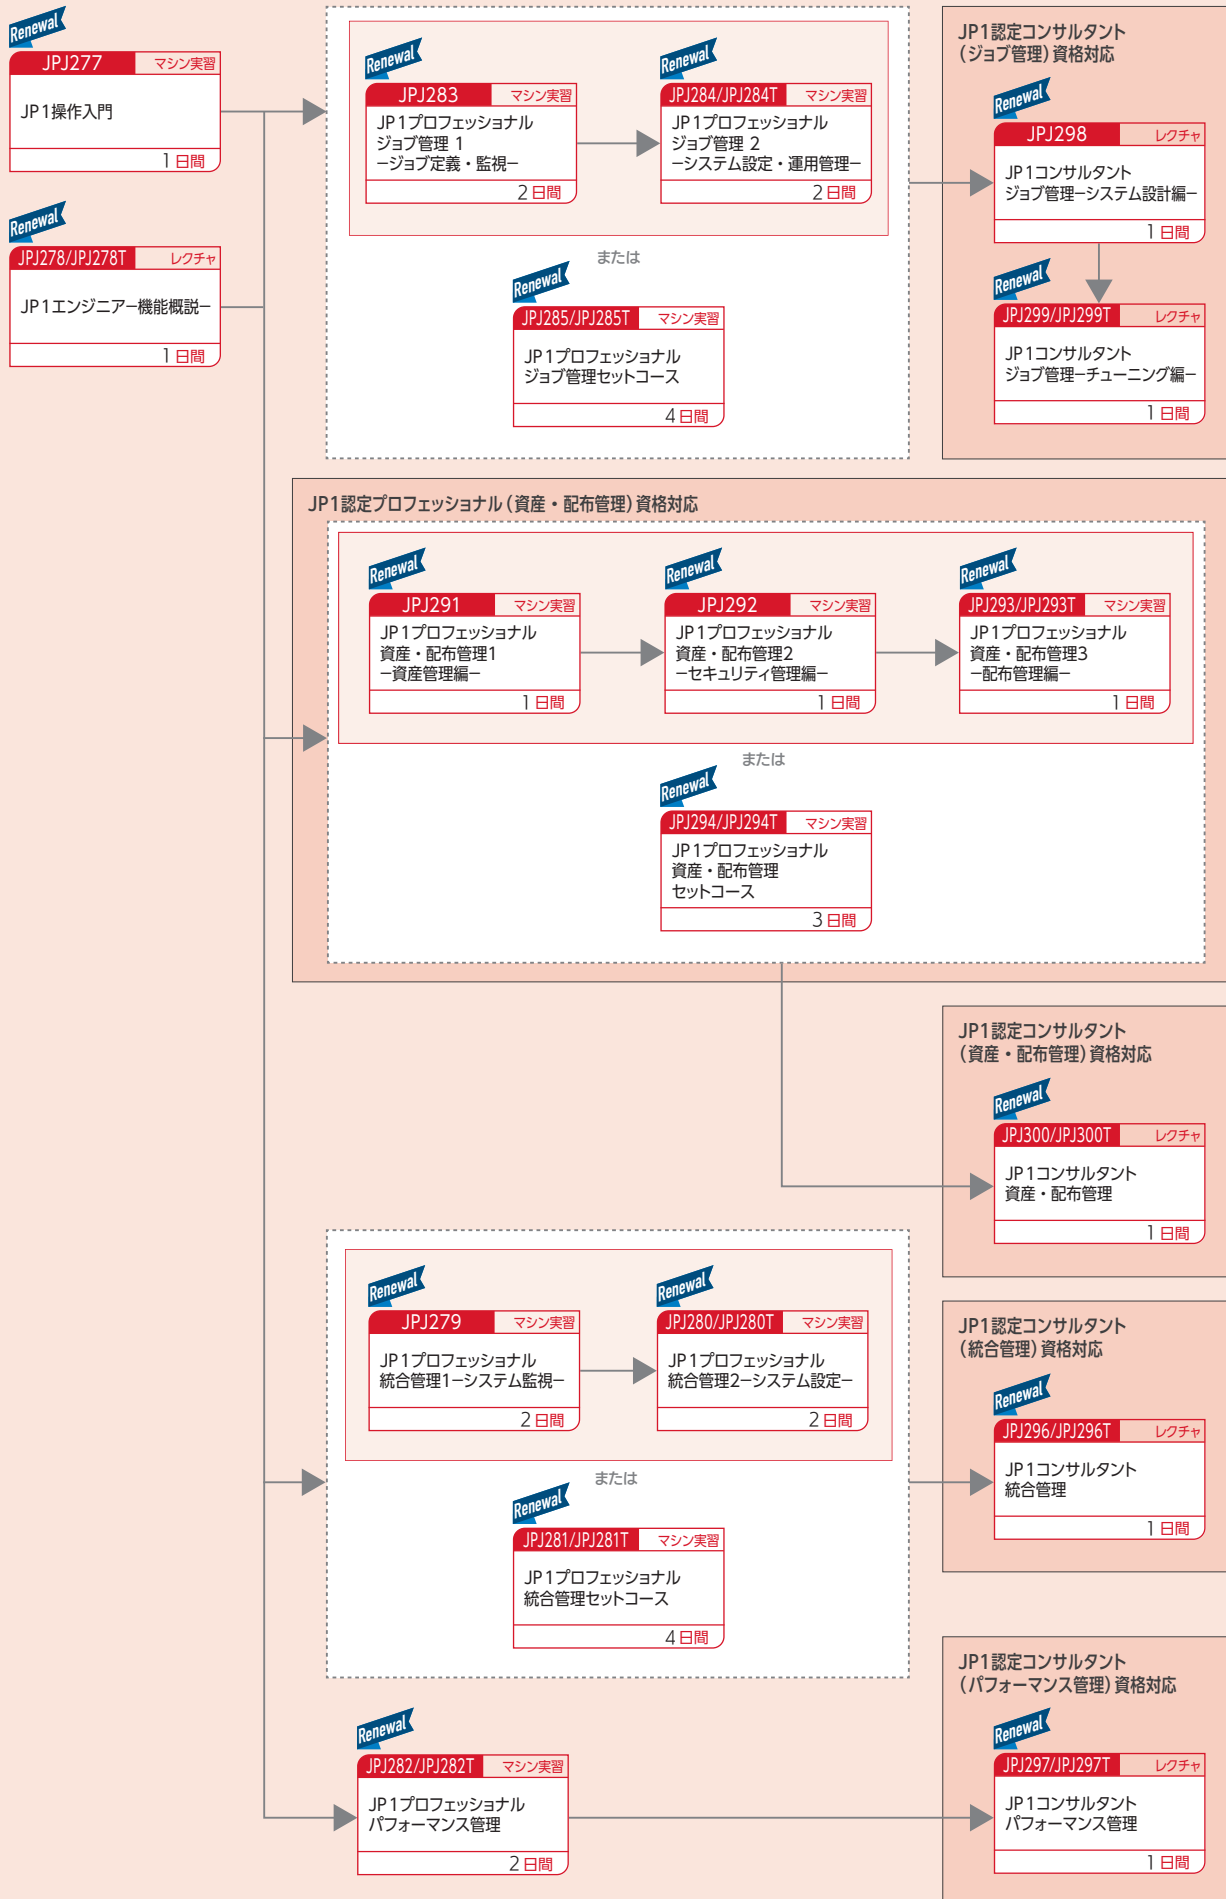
Renewal
JPJ277 マシン実習
JP1操作入門
1日間

Renewal
JPJ278/JPJ278T レクチャ
JP1エンジニアー機能概説ー
1日間

Renewal
JPJ283 マシン実習
JP1プロフェッショナル ジョブ管理 1 ージョブ定義・監視ー
2日間

Renewal
JPJ284/JPJ284T マシン実習
JP1プロフェッショナル ジョブ管理 2 ーシステム設定・運用管理ー
2日間

または

Renewal
JPJ285/JPJ285T マシン実習
JP1プロフェッショナル ジョブ管理セットコース
4日間

JP1認定コンサルタント (ジョブ管理) 資格対応

Renewal
JPJ298 レクチャ
JP1コンサルタント ジョブ管理ーシステム設計編ー
1日間

Renewal
JPJ299/JPJ299T レクチャ
JP1コンサルタント ジョブ管理ーチューニング編ー
1日間

JP1認定プロフェッショナル (資産・配布管理) 資格対応

Renewal
JPJ291 マシン実習
JP1プロフェッショナル 資産・配布管理1 ー資産管理編ー
1日間

Renewal
JPJ292 マシン実習
JP1プロフェッショナル 資産・配布管理2 ーセキュリティ管理編ー
1日間

Renewal
JPJ293/JPJ293T マシン実習
JP1プロフェッショナル 資産・配布管理3 ー配布管理編ー
1日間

または

Renewal
JPJ294/JPJ294T マシン実習
JP1プロフェッショナル 資産・配布管理 セットコース
3日間

JP1認定コンサルタント (資産・配布管理) 資格対応

Renewal
JPJ300/JPJ300T レクチャ
JP1コンサルタント 資産・配布管理
1日間

Renewal
JPJ279 マシン実習
JP1プロフェッショナル 統合管理1ーシステム監視ー
2日間

Renewal
JPJ280/JPJ280T マシン実習
JP1プロフェッショナル 統合管理2ーシステム設定ー
2日間

または

Renewal
JPJ281/JPJ281T マシン実習
JP1プロフェッショナル 統合管理セットコース
4日間

JP1認定コンサルタント (統合管理) 資格対応

Renewal
JPJ296/JPJ296T レクチャ
JP1コンサルタント 統合管理
1日間

Renewal
JPJ282/JPJ282T マシン実習
JP1プロフェッショナル パフォーマンス管理
2日間

JP1認定コンサルタント (パフォーマンス管理) 資格対応

Renewal
JPJ297/JPJ297T レクチャ
JP1コンサルタント パフォーマンス管理
1日間